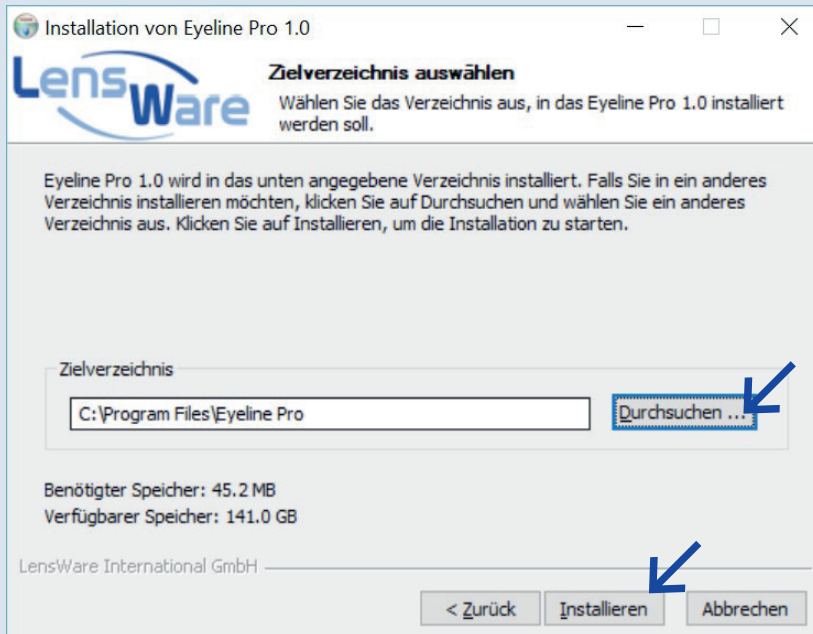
Installation von Eyeline Pro 1.0

LensWare

Zielverzeichnis auswählen

Wählen Sie das Verzeichnis aus, in das Eyeline Pro 1.0 installiert werden soll.

Eyeline Pro 1.0 wird in das unten angegebene Verzeichnis installiert. Falls Sie in ein anderes Verzeichnis installieren möchten, klicken Sie auf Durchsuchen und wählen Sie ein anderes Verzeichnis aus. Klicken Sie auf Installieren, um die Installation zu starten.

Zielverzeichnis

C:\Program Files\Eyeline Pro

Durchsuchen ...

Benötigter Speicher: 45.2 MB
Verfügbarer Speicher: 141.0 GB

LensWare International GmbH

< Zurück

Installieren

Abbrechen